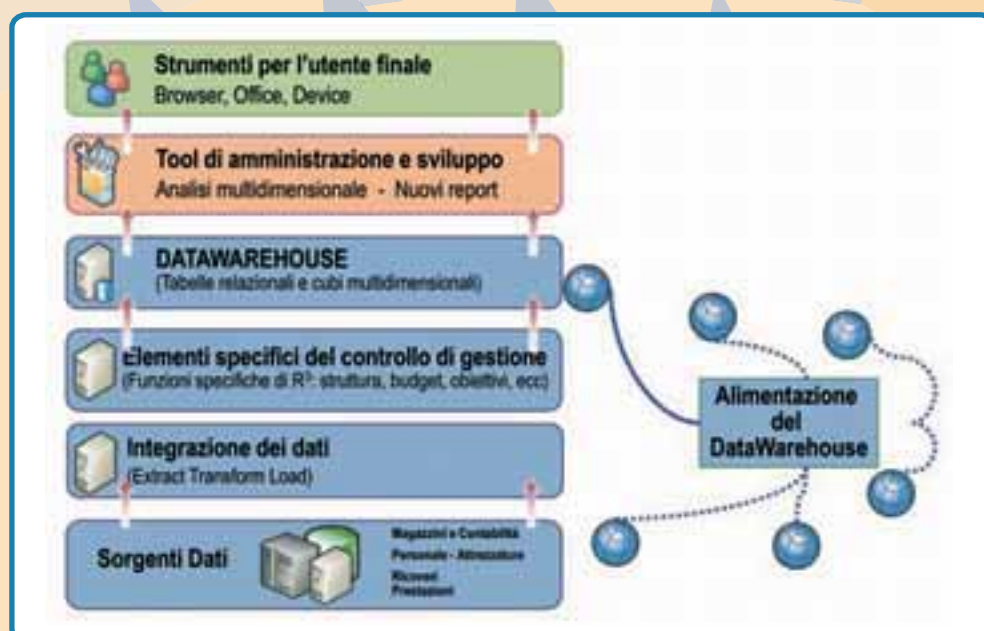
Strumenti per l'utente finale
Browser, Office, Device

Tool di amministrazione e sviluppo
Analisi multidimensionale - Nuovi report

DATAWAREHOUSE
(Tabelle relazionali e cubi multidimensionali)

Elementi specifici del controllo di gestione
(Funzioni specifiche di $R^3$: struttura, budget, obiettivi, ecc)

Integrazione dei dati
(Extract Transform Load)

Sorgenti Dati

Magazzini e Contabilità
Personale - Attrezzature
Ricoveri
Prestazioni

Alimentazione del DataWarehouse